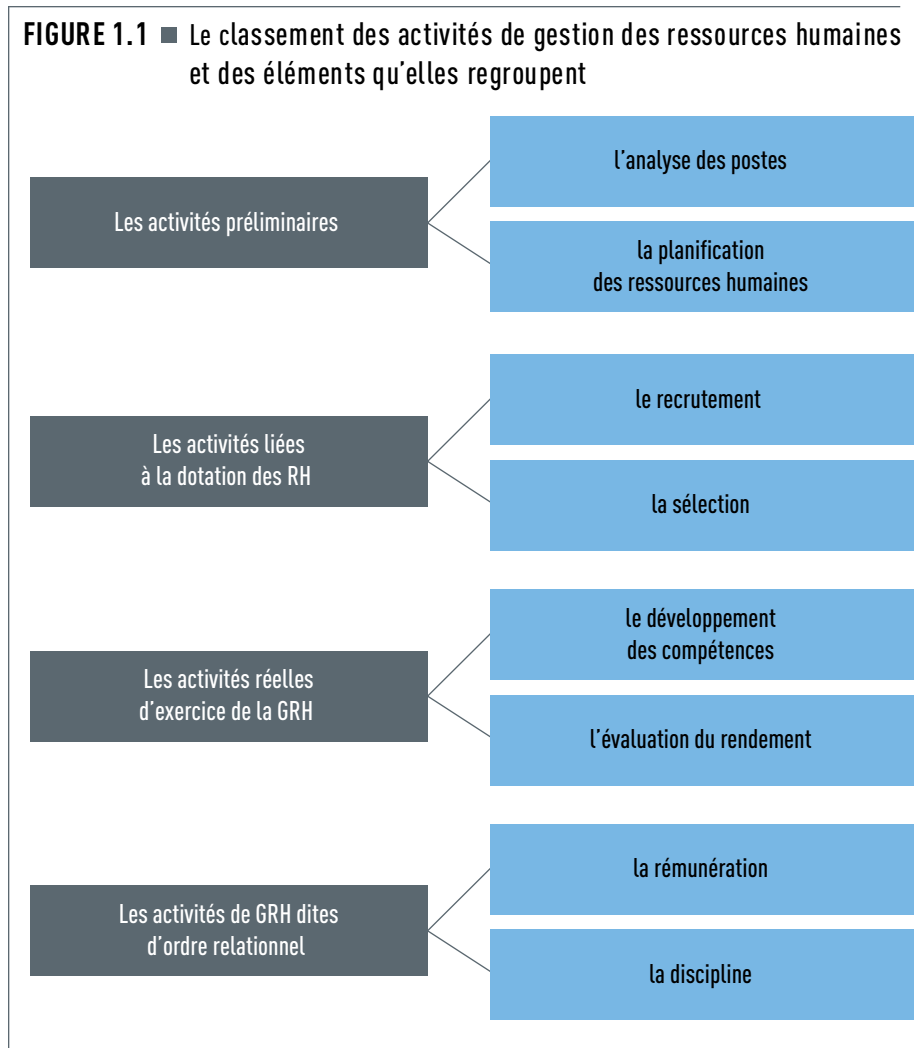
FIGURE 1.1 ■ Le classement des activités de gestion des ressources humaines et des éléments qu'elles regroupent

Les activités préliminaires

l'analyse des postes

la planification des ressources humaines

Les activités liées à la dotation des RH

le recrutement

la sélection

Les activités réelles d'exercice de la GRH

le développement des compétences

l'évaluation du rendement

Les activités de GRH dites d'ordre relationnel

la rémunération

la discipline